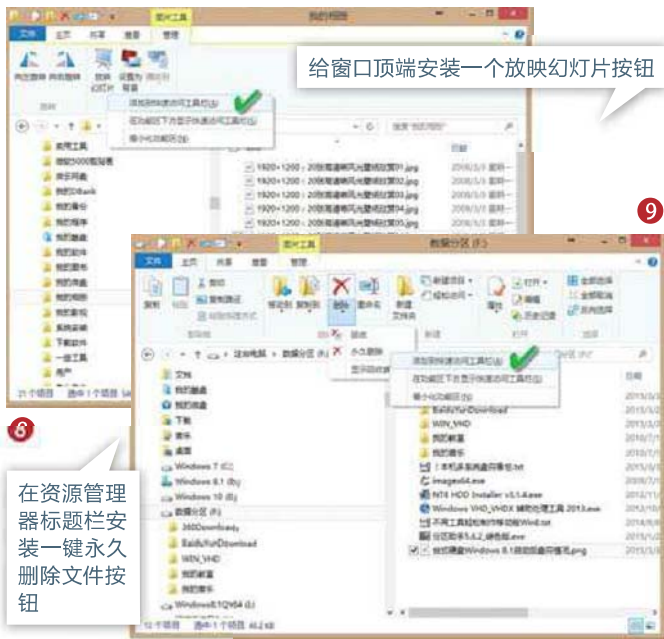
给窗口顶端安装一个放映幻灯片按钮

在资源管理器标题栏安装一键永久删除文件按钮

9

6

图片工具

我的相册

文件 主页 共享 查看 管理

向左旋转 向右旋转 放映幻灯片 设置为背景 播放到

旋转 查看

添加到快速访问工具栏(A)

在功能区下方显示快速访问工具栏(S)

最小化功能区(N)

搜索"我的相册"

1920×1200：20张高清唯美风光壁纸欣赏01.jpg

1920×1200：20张高清唯美风光壁纸欣赏02.jpg

1920×1200：20张高清唯美风光壁纸欣赏03.jpg

1920×1200：20张高清唯美风光壁纸欣赏04.jpg

1920×1200：20张高清唯美风光壁纸欣赏05.jpg

2016/3/3

常用工具

微软5000套背景

我的网盘

我的DBank

我的备份

我的图片

我的程序

我的收藏

我的软件

我的文档

我的相册

我的影视

系统备份

下载软件

一些工具

用户

21 个项目 选中 1 个项目

图片工具

数据分区 (F:)

文件 主页 共享 查看 管理

复制 粘贴 剪切 复制路径 粘贴快捷方式 移动到 复制到 删除 重命名 新建文件夹 新建项目 轻松访问 属性 打开 编辑 历史记录 全部选择 全部取消 反向选择

剪贴板 组织 新建 打开 选择

回收

永久删除

显示回收确认

添加到快速访问工具栏(A)

在功能区下方显示快速访问工具栏(S)

最小化功能区(N)

这台电脑 数据分区 (F:)

文档

我的音频

我的收藏

下载

音乐

桌面

Windows 7 (C:)

Windows 8.1 (D:)

Windows 10 (E:)

数据分区 (F:)

360Downloads

BaiduYunDownload

WIN_VHD

我的收藏

我的音乐

Windows8.1Q64 (G:)

日期

BaiduYunDownload

WIN_VHD

我的收藏

我的音乐

!本机杀毒删除清单.txt

images64.exe

NT6 HDD Installer v3.1.4.exe

Windows VHD_VHDX 辅助处理工具 2013.exe

不用工具轻松制作移动Win8.txt

彩色软件5.6.2_绿色版.exe

按钮截图Windows 8.1截图前面同笔.png

12 个项目 选中 1 个项目 46.2 KB